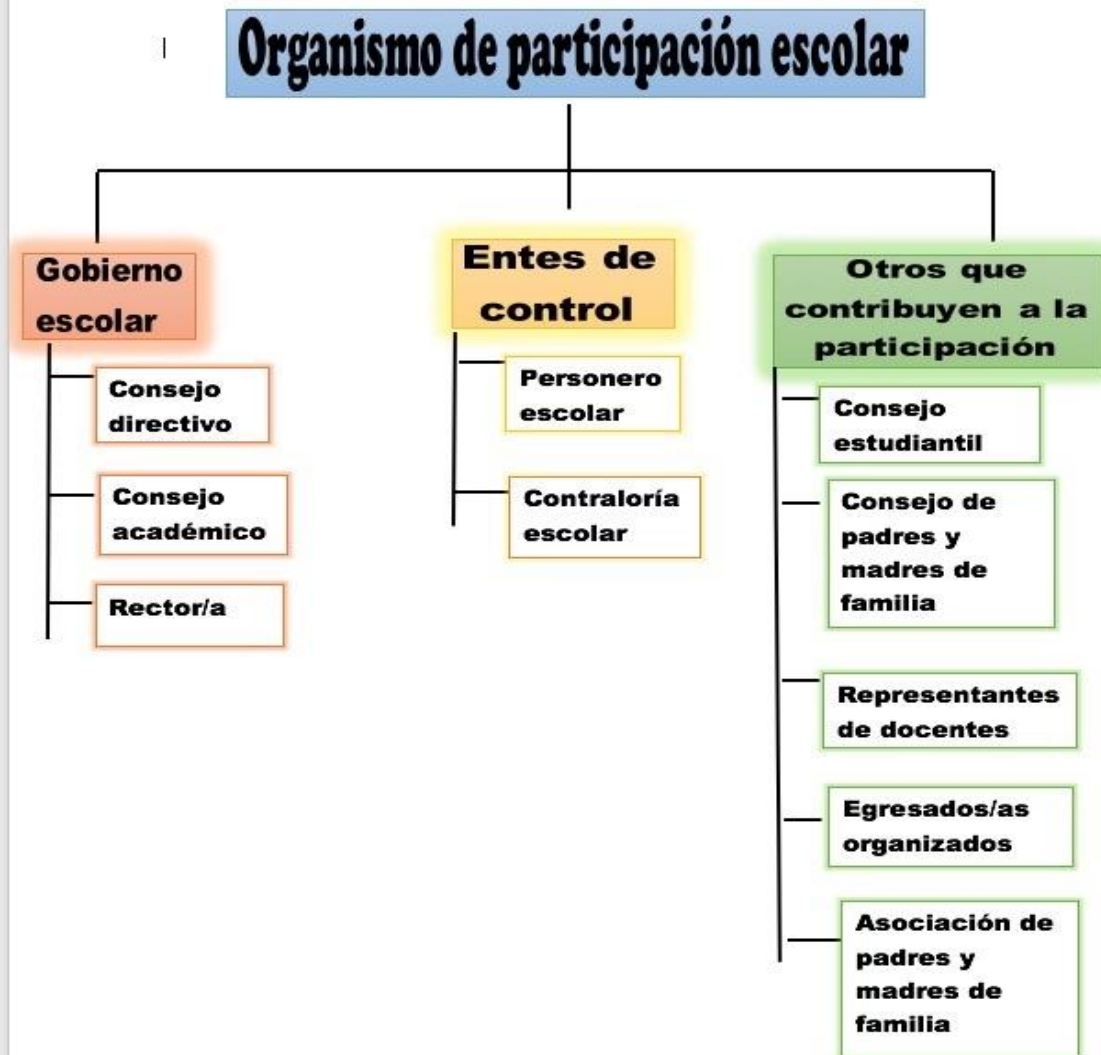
Organismo de participación escolar

Gobierno escolar

Consejo directivo

Consejo académico

Rector/a

Entes de control

Personero escolar

Contraloría escolar

Otros que contribuyen a la participación

Consejo estudiantil

Consejo de padres y madres de familia

Representantes de docentes

Egresados/as organizados

Asociación de padres y madres de familia